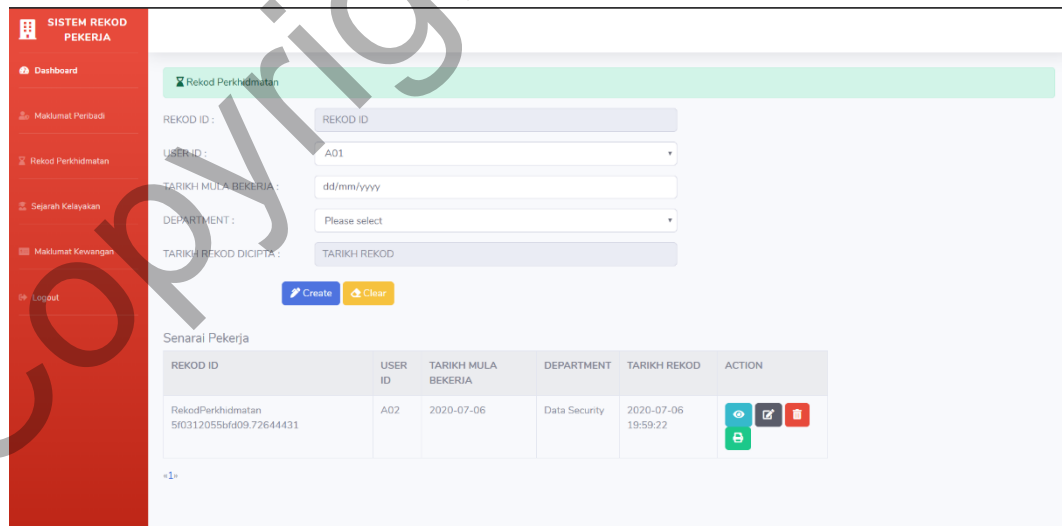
SISTEM REKOD PEKERJA

Dashboard

Maklumat Peribadi

Rekod Perkhidmatan

Sejarah Kelayakan

Maklumat Kewangan

Logout

Rekod Perkhidmatan

REKOD ID : REKOD ID

USER ID : A01

TARIKH MULA BEKERJA : dd/mm/yyyy

DEPARTMENT : Please select

TARIKH REKOD DICIPTA : TARIKH REKOD

Create Clear

Senarai Pekerja

| REKOD ID | USER ID | TARIKH MULA BEKERJA | DEPARTMENT | TARIKH REKOD | ACTION |
|---|---|---|---|---|---|
| RekodPerkhidmatan 5f0312055bfd09.72644431 | A02 | 2020-07-06 | Data Security | 2020-07-06 19:59:22 | |

«1»

copyright